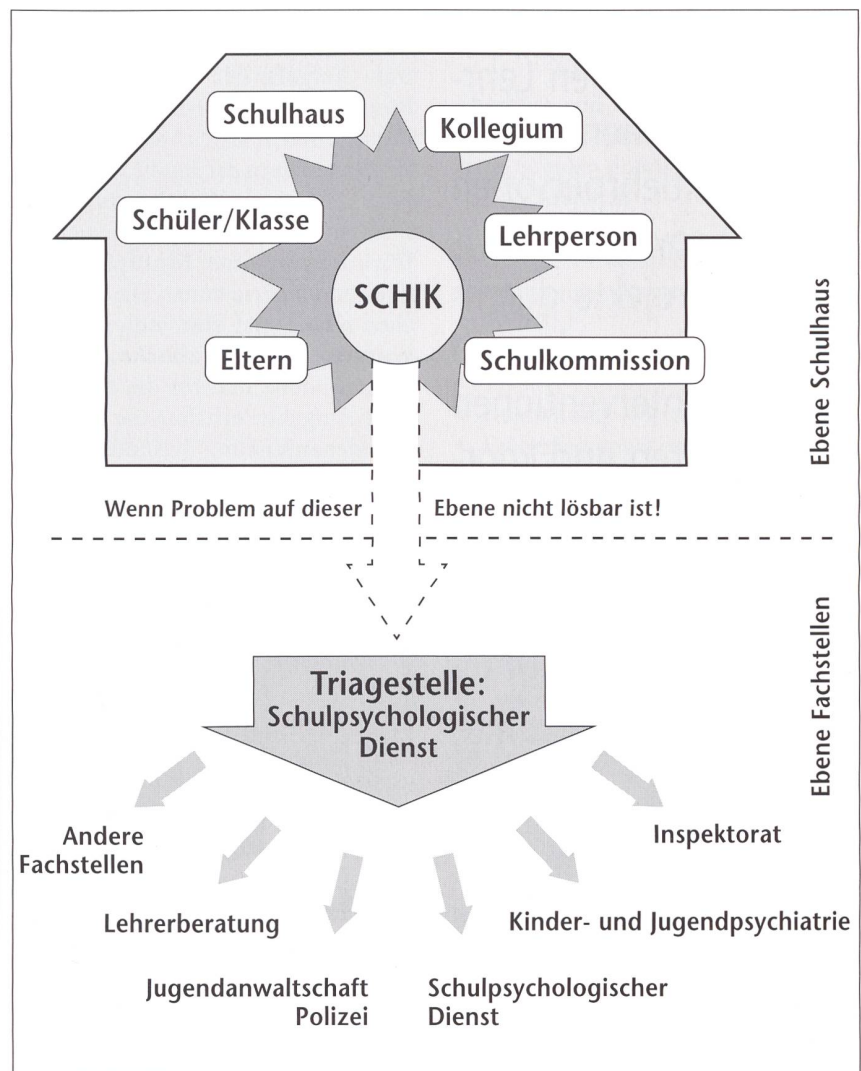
Schulhaus

Kollegium

Schüler/Klasse

Lehrperson

SCHIK

Eltern

Schulkommission

Ebene Schulhaus

Wenn Problem auf dieser Ebene nicht lösbar ist!

Ebene Fachstellen

Triagestelle:
Schulpsychologischer Dienst

Andere Fachstellen

Inspektorat

Lehrerberatung

Kinder- und Jugendpsychiatrie

Jugendanwaltschaft Polizei

Schulpsychologischer Dienst